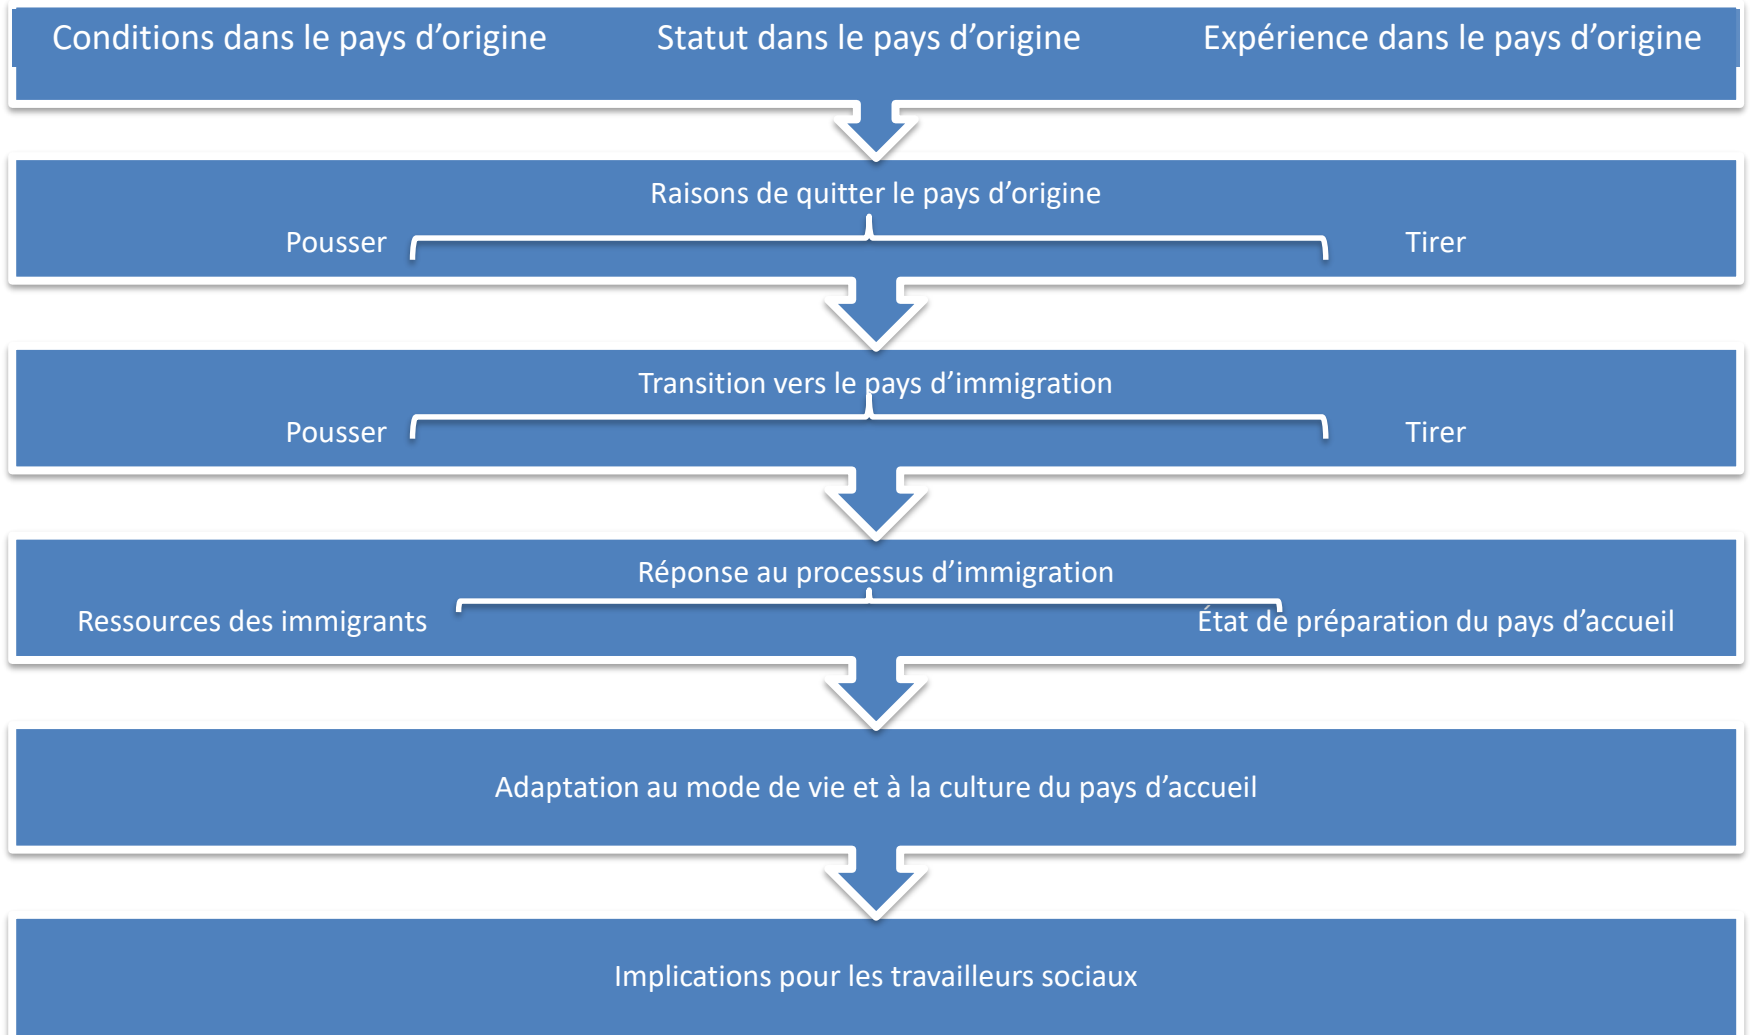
Conditions dans le pays d’origine

Statut dans le pays d’origine

Expérience dans le pays d’origine

Raisons de quitter le pays d’origine

Pousser

Tirer

Transition vers le pays d’immigration

Pousser

Tirer

Réponse au processus d’immigration

Ressources des immigrants

État de préparation du pays d’accueil

Adaptation au mode de vie et à la culture du pays d’accueil

Implications pour les travailleurs sociaux